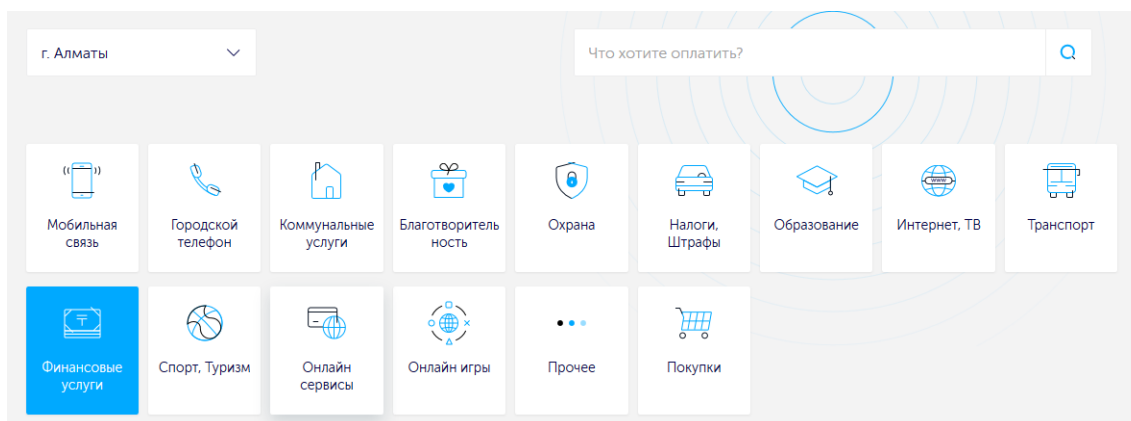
г. Алматы

Что хотите оплатить?

Мобильная связь

Городской телефон

Коммунальные услуги

Благотворитель ность

Охрана

Налоги, Штрафы

Образование

Интернет, ТВ

Транспорт

Финансовые услуги

Спорт, Туризм

Онлайн сервисы

Онлайн игры

Прочее

Покупки